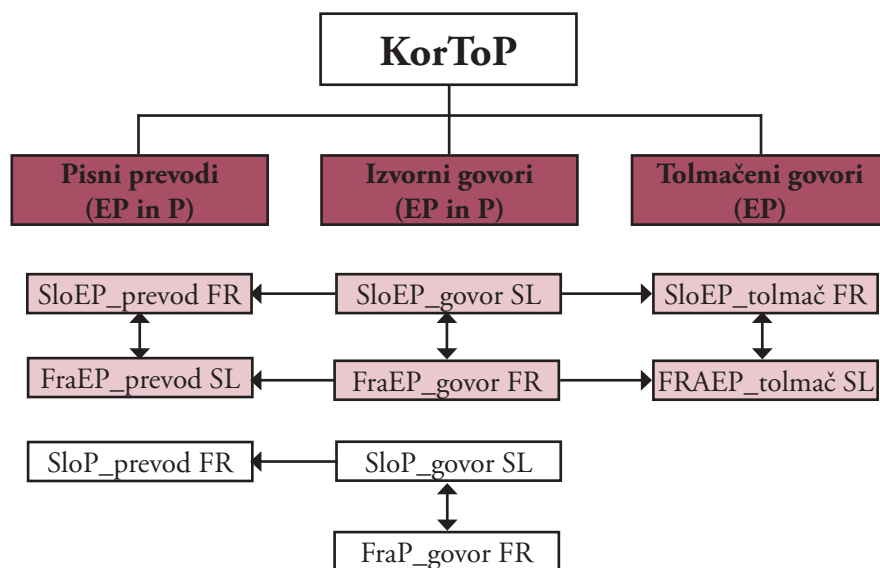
KorToP

Pisni prevodi (EP in P)

Izvorni govori (EP in P)

Tolmačeni govori (EP)

SloEP_prevod FR

SloEP_govor SL

SloEP_tolmač FR

FraEP_prevod SL

FraEP_govor FR

FRAEP_tolmač SL

SloP_prevod FR

SloP_govor SL

FraP_govor FR